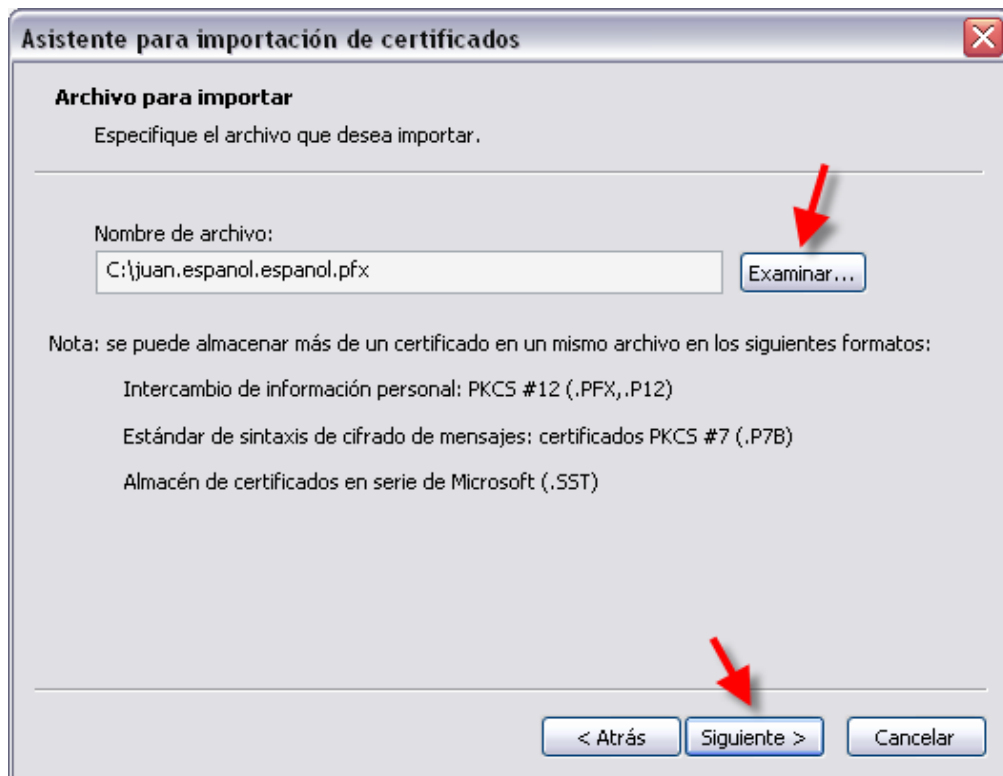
Asistente para importación de certificados

Archivo para importar

Especifique el archivo que desea importar.

Nombre de archivo:

C:\juan.espanol.espanol.pfx

Examinar...

Nota: se puede almacenar más de un certificado en un mismo archivo en los siguientes formatos:

Intercambio de información personal: PKCS #12 (.PFX,.P12)

Estándar de sintaxis de cifrado de mensajes: certificados PKCS #7 (.P7B)

Almacén de certificados en serie de Microsoft (.SST)

< Atrás

Siguiente >

Cancelar